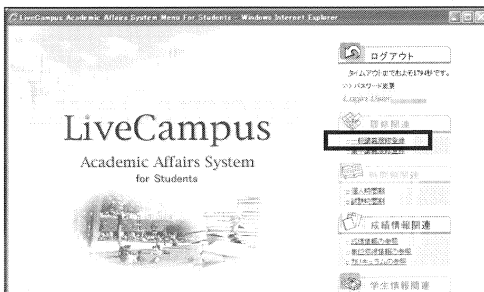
LiveCampus Academic Affairs System Menu For Students - Windows Internet Explorer

ログアウト

タイムアウトまであと179秒です。

パスワード変更

Login User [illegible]

LiveCampus

Academic Affairs System

for Students

履修関連

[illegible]

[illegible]

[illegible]

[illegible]

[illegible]

成績情報関連

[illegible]

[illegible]

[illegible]

学生情報関連